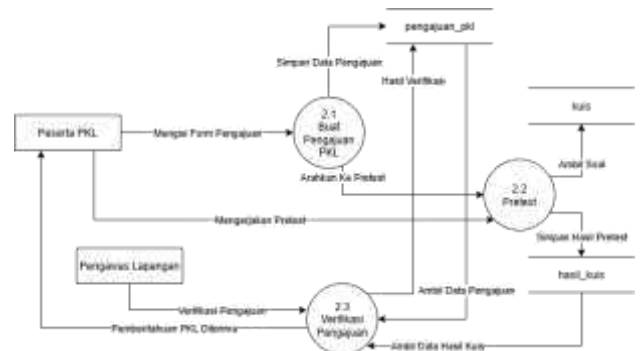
pengajuan_pkl

Simpan Data Pengajuan

Hasil Verifikasi

kuis

Peserta PKL

Mengisi Form Pengajuan

2.1
Buat
Pengajuan
PKL

Arahkan Ke Pretest

Ambil Soal

2.2
Pretest

Mengerjakan Pretest

Simpan Hasil Pretest

Pengawas Lapangan

hasil_kuis

Ambil Data Pengajuan

Verifikasi Pengajuan

2.3
Verifikasi
Pengajuan

Pemberitahuan PKL Diterima

Ambil Data Hasil Kuis